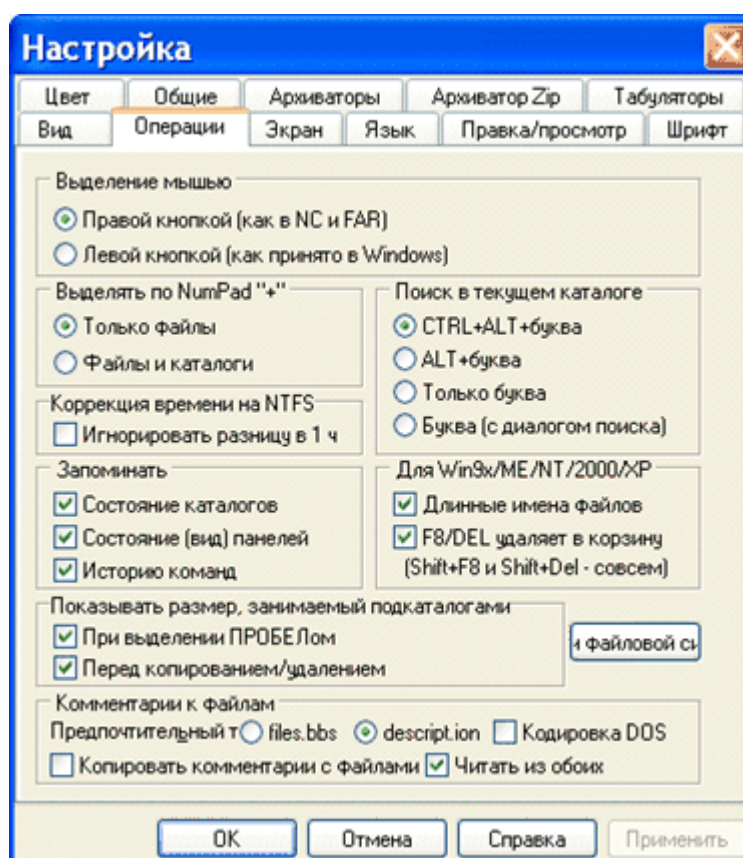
Настройка

Цвет | Общие | Архиваторы | Архиватор Zip | Табуляторы
Вид | Операции | Экран | Язык | Правка/просмотр | Шрифт

Выделение мышью
Правой кнопкой (как в NC и FAR)
Левой кнопкой (как принято в Windows)

Выделять по NumPad "+"
Только файлы
Файлы и каталоги

Поиск в текущем каталоге
CTRL+ALT+буква
ALT+буква
Только буква
Буква (с диалогом поиска)

Коррекция времени на NTFS
Игнорировать разницу в 1 ч

Запоминать
Состояние каталогов
Состояние (вид) панелей
Историю команд

Для Win9x/ME/NT/2000/XP
Длинные имена файлов
F8/DEL удаляет в корзину (Shift+F8 и Shift+Del - совсем)

Показывать размер, занимаемый подкаталогами
При выделении ПРОБЕЛом
Перед копированием/удалением

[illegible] файловой си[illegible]

Комментарии к файлам
Предпочтительный т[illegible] files.bbs descript.ion Кодировка DOS
Копировать комментарии с файлами Читать из обоих

OK Отмена Справка Применить